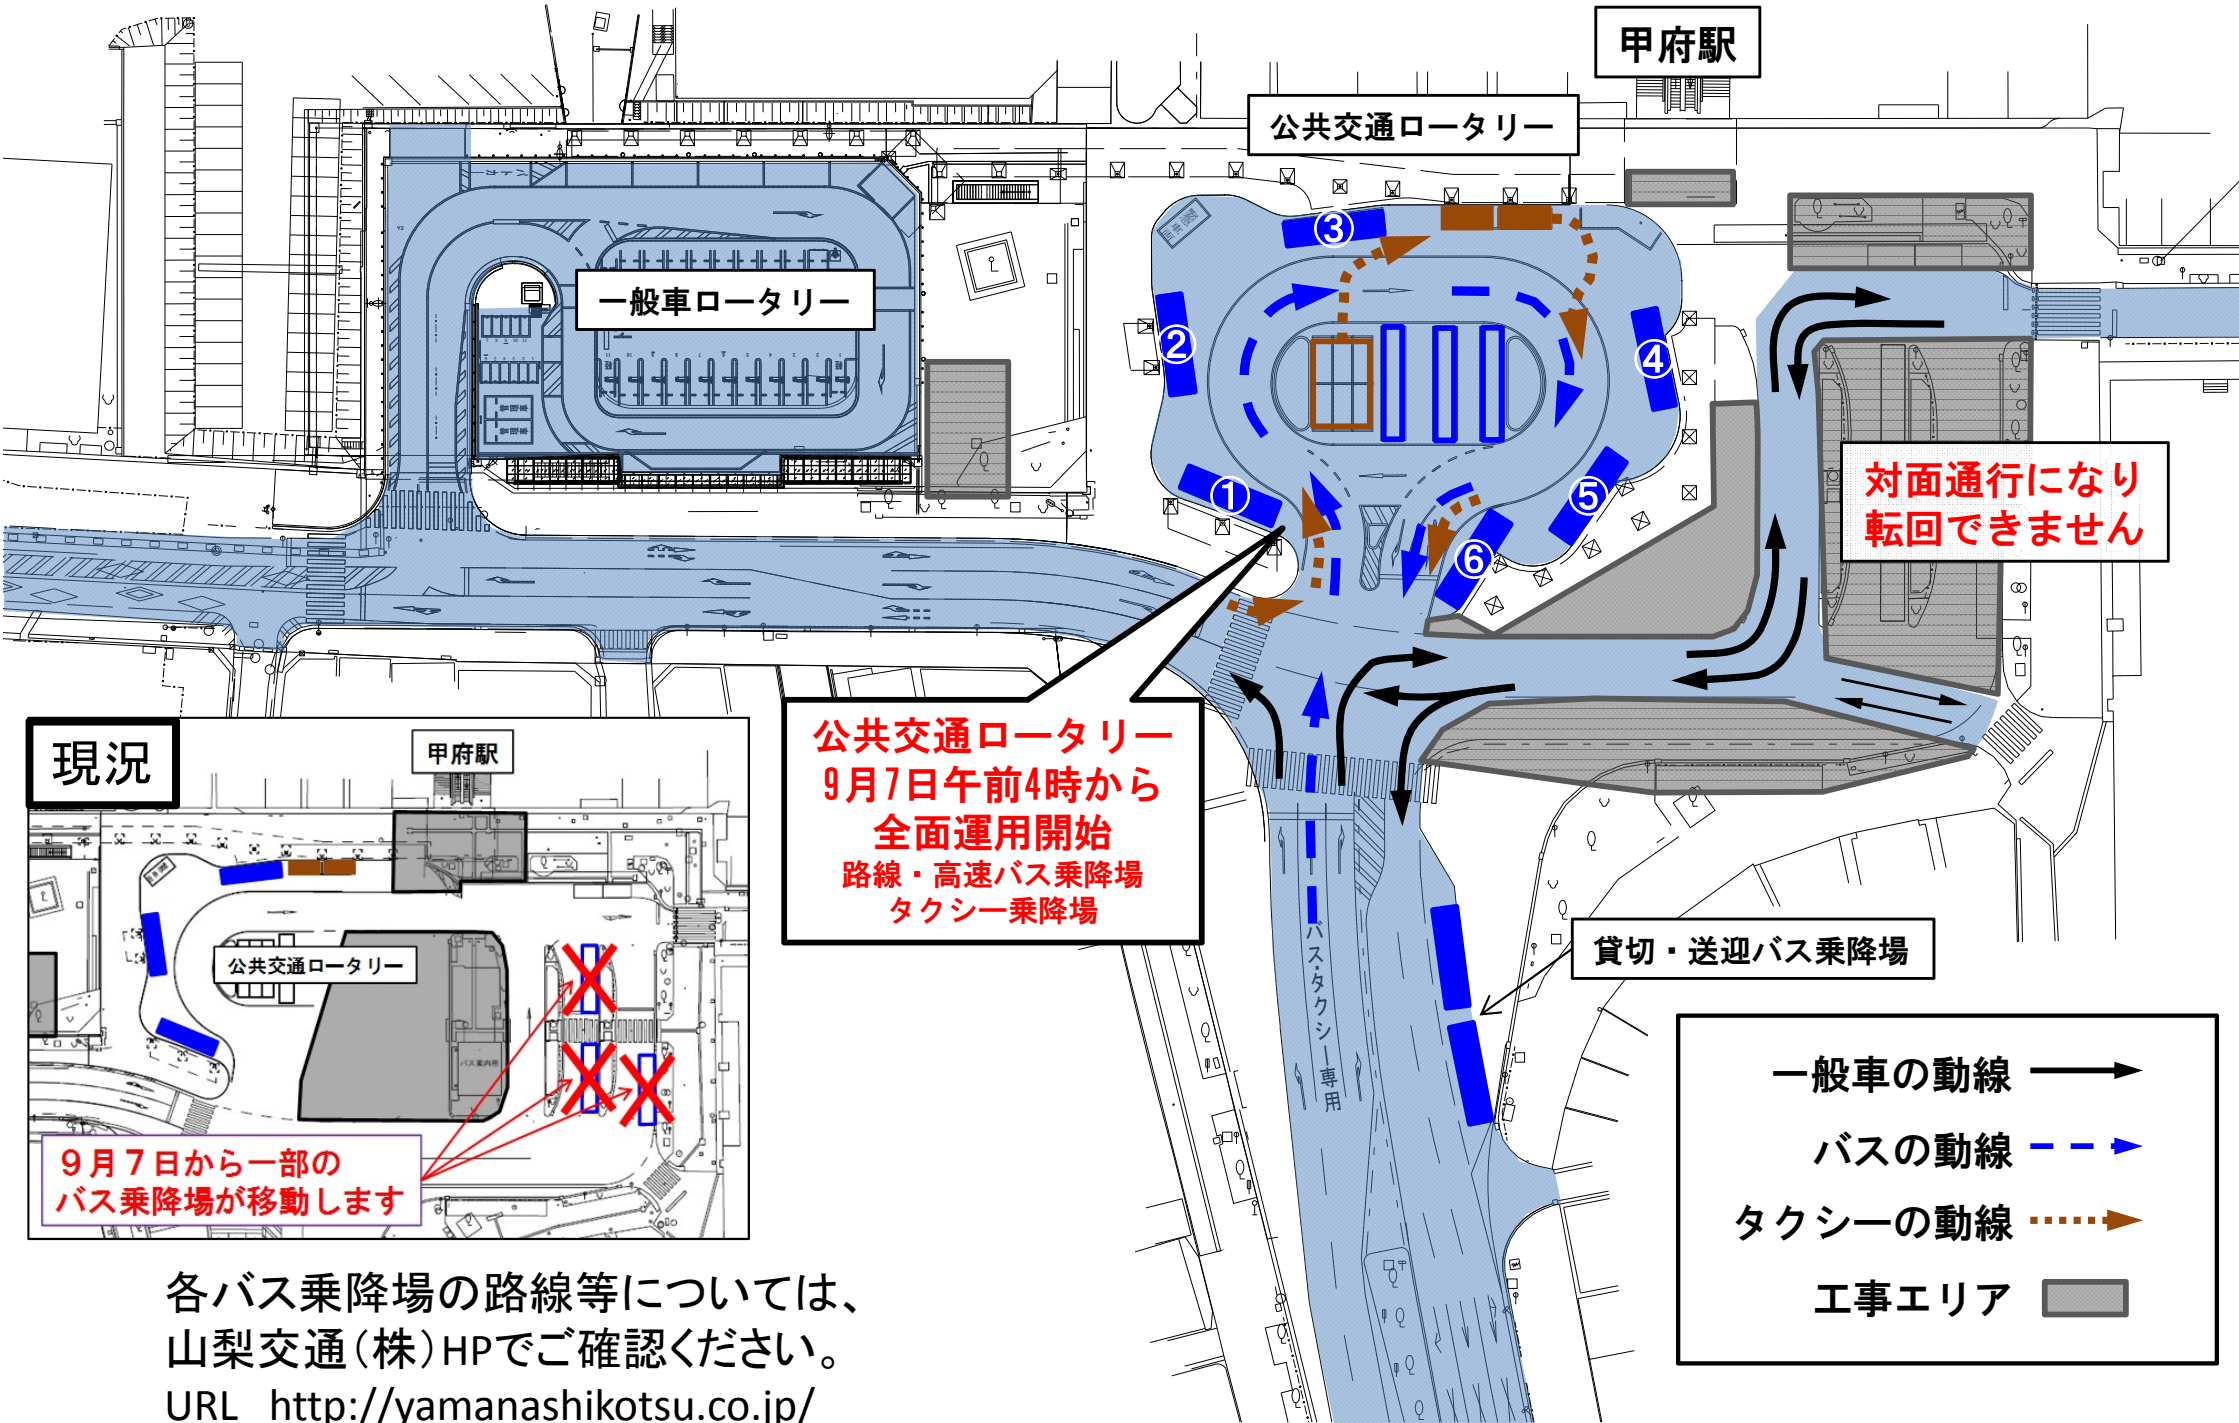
甲府駅

公共交通ロータリー

一般車ロータリー

③ ② ④ ① ⑤ ⑥

対面通行になり
転回できません

公共交通ロータリー
9月7日午前4時から
全面運用開始
路線・高速バス乗降場
タクシー乗降場

バス・タクシー専用

貸切・送迎バス乗降場

現況

甲府駅

公共交通ロータリー

9月7日から一部の
バス乗降場が移動します

一般車の動線
バスの動線
タクシーの動線
工事エリア

各バス乗降場の路線等については、
山梨交通(株)HPでご確認ください。
URL http://yamanashikotsu.co.jp/